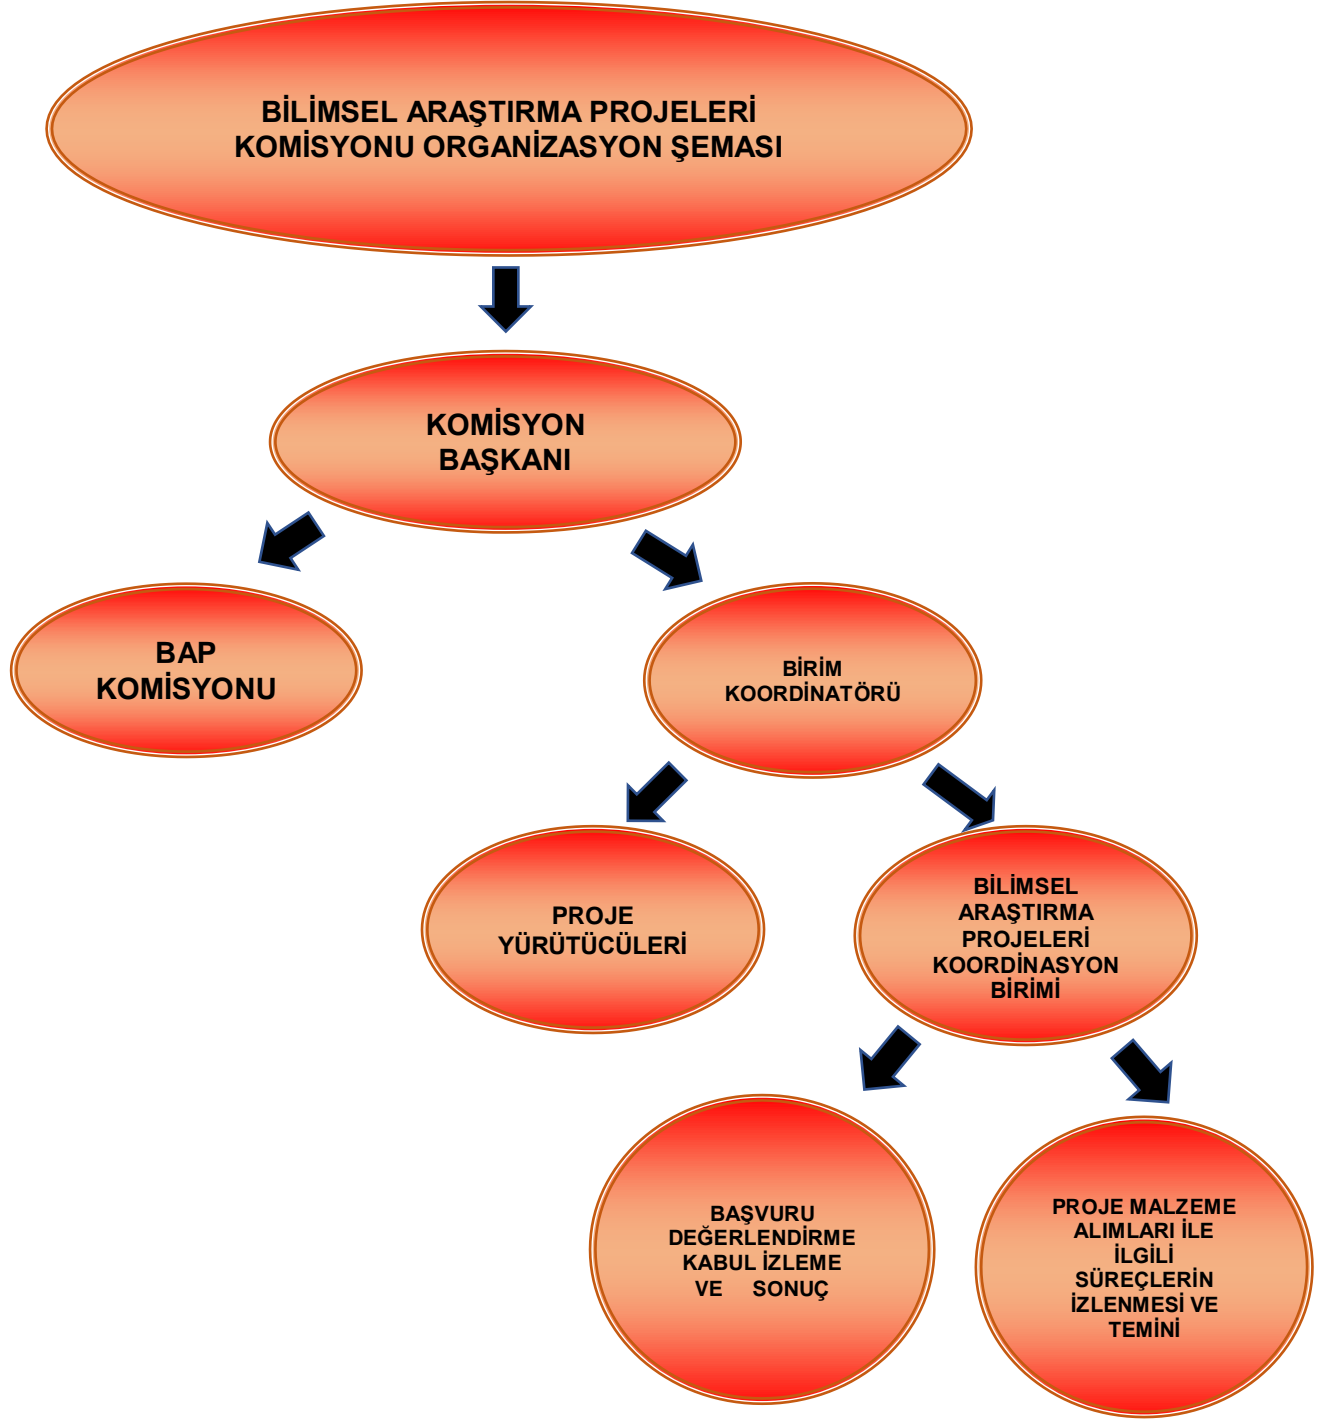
BİLİMSEL ARAŞTIRMA PROJELERİ KOMİSYONU ORGANİZASYON ŞEMASI

KOMİSYON BAŞKANI

BAP KOMİSYONU

BİRİM KOORDİNATÖRÜ

PROJE YÜRÜTÜCÜLERİ

BİLİMSEL ARAŞTIRMA PROJELERİ KOORDİNASYON BİRİMİ

BAŞVURU DEĞERLENDİRME KABUL İZLEME VE SONUÇ

PROJE MALZEME ALIMLARI İLE İLGİLİ SÜREÇLERİN İZLENMESİ VE TEMİNİ